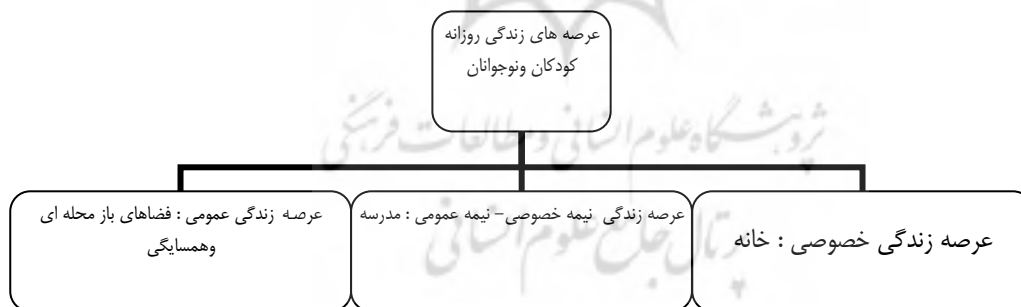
عرصه های زندگی روزانه کودکان ونوجوانان

عرصه زندگی خصوصی : خانه

عرصه زندگی نیمه خصوصی– نیمه عمومی : مدرسه

عرصه زندگی عمومی : فضاهای باز محله ای وهمسایگی

پژوهشگاه علوم انسانی و مطالعات فرهنگی

پرتال جامع علوم انسانی